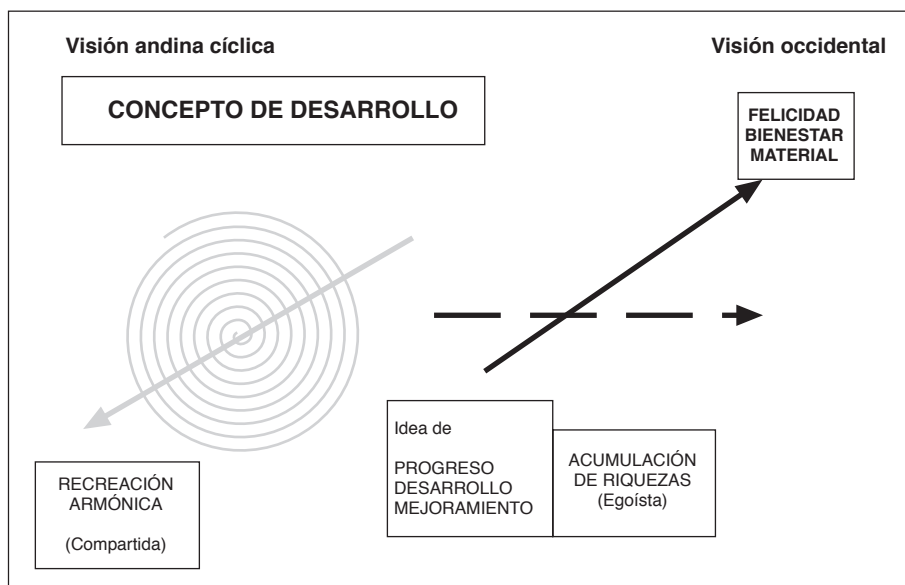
Visión andina cíclica

Visión occidental

CONCEPTO DE DESARROLLO

FELICIDAD
BIENESTAR
MATERIAL

Idea de

PROGRESO
DESARROLLO
MEJORAMIENTO

ACUMULACIÓN
DE RIQUEZAS
(Egoísta)

RECREACIÓN
ARMÓNICA

(Compartida)